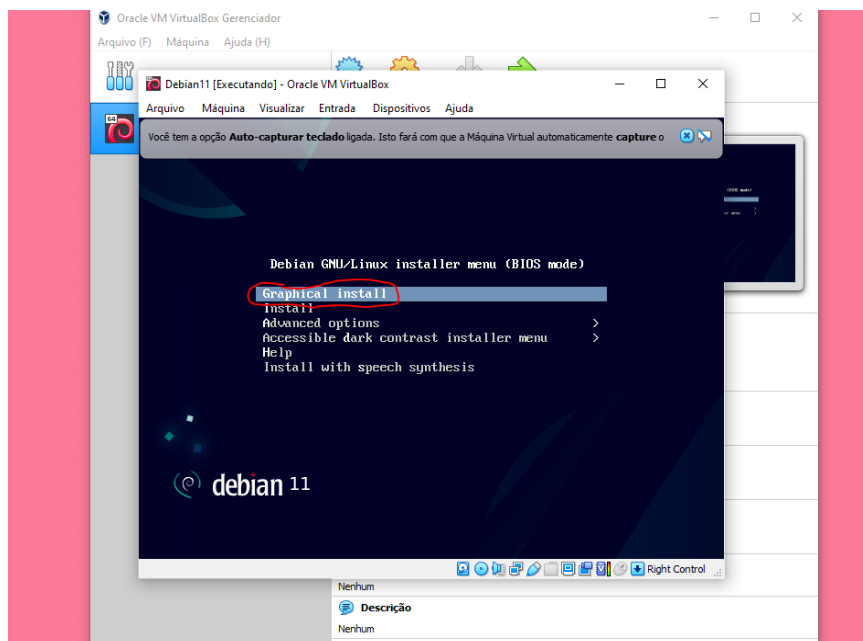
Oracle VM VirtualBox Gerenciador
Arquivo (F) Máquina Ajuda (H)

Debian11 [Executando] - Oracle VM VirtualBox
Arquivo Máquina Visualizar Entrada Dispositivos Ajuda

Você tem a opção **Auto-capturar teclado** ligada. Isto fará com que a Máquina Virtual automaticamente **capture** o

Debian GNU/Linux installer menu (BIOS mode)

Graphical install
Install
Advanced options >
Accessible dark contrast installer menu >
Help
Install with speech synthesis

debian 11

Right Control

Nenhum

Descrição

Nenhum